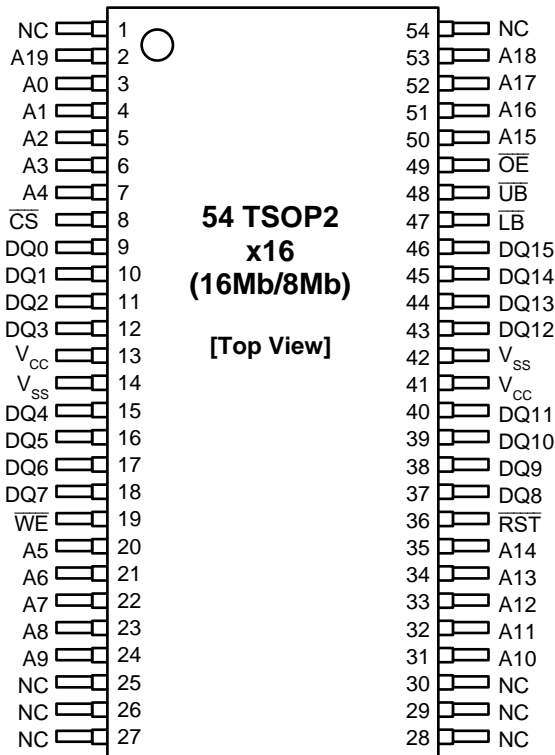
54 TSOP2
x16
(16Mb/8Mb)

[Top View]

NC 1
A19 2
A0 3
A1 4
A2 5
A3 6
A4 7
$\overline{CS}$ 8
DQ0 9
DQ1 10
DQ2 11
DQ3 12
$V_{CC}$ 13
$V_{SS}$ 14
DQ4 15
DQ5 16
DQ6 17
DQ7 18
$\overline{WE}$ 19
A5 20
A6 21
A7 22
A8 23
A9 24
NC 25
NC 26
NC 27

54 NC
53 A18
52 A17
51 A16
50 A15
49 $\overline{OE}$
48 $\overline{UB}$
47 $\overline{LB}$
46 DQ15
45 DQ14
44 DQ13
43 DQ12
42 $V_{SS}$
41 $V_{CC}$
40 DQ11
39 DQ10
38 DQ9
37 DQ8
36 $\overline{RST}$
35 A14
34 A13
33 A12
32 A11
31 A10
30 NC
29 NC
28 NC